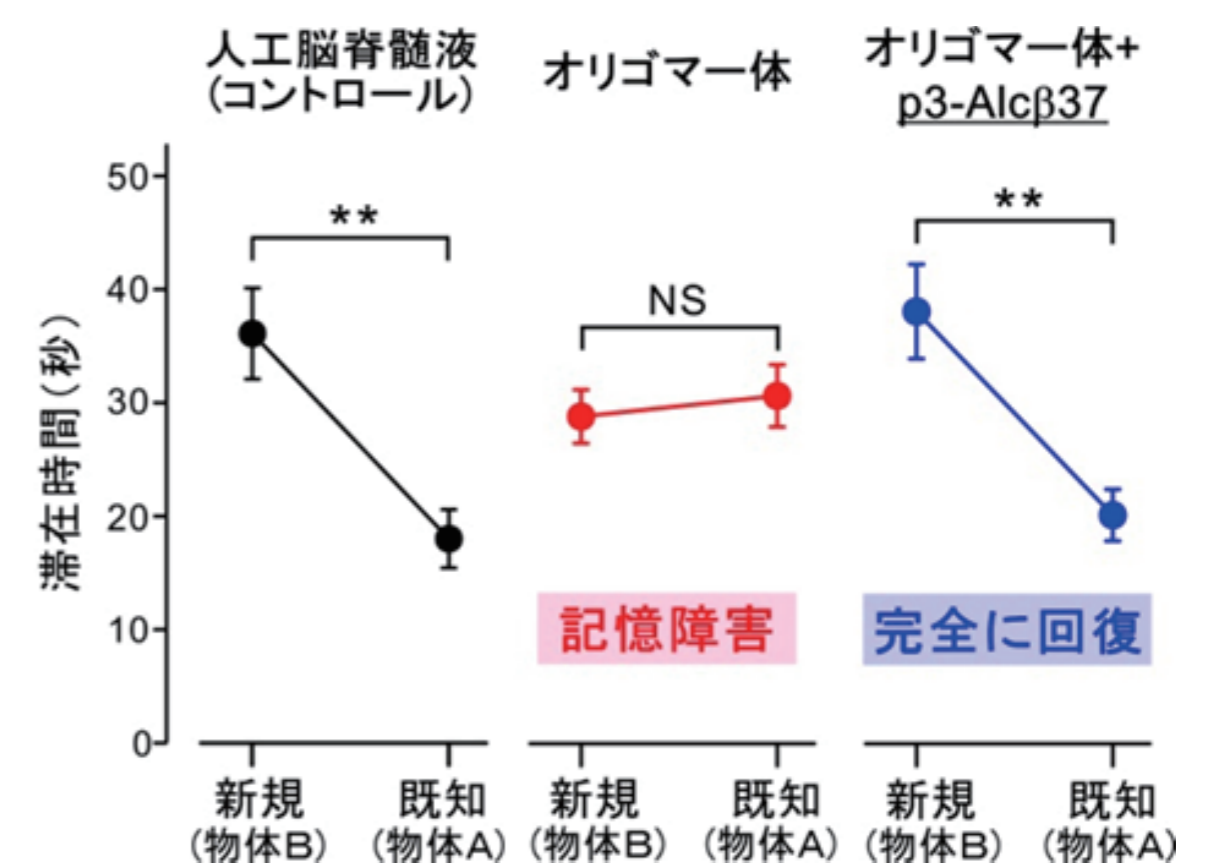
人工脳脊髄液
(コントロール)

オリゴマー体

オリゴマー体+
p3-Alcβ37

滞在時間(秒)

50
40
30
20
10
0

**

NS

**

記憶障害

完全に回復

新規
(物体B)

既知
(物体A)

新規
(物体B)

既知
(物体A)

新規
(物体B)

既知
(物体A)